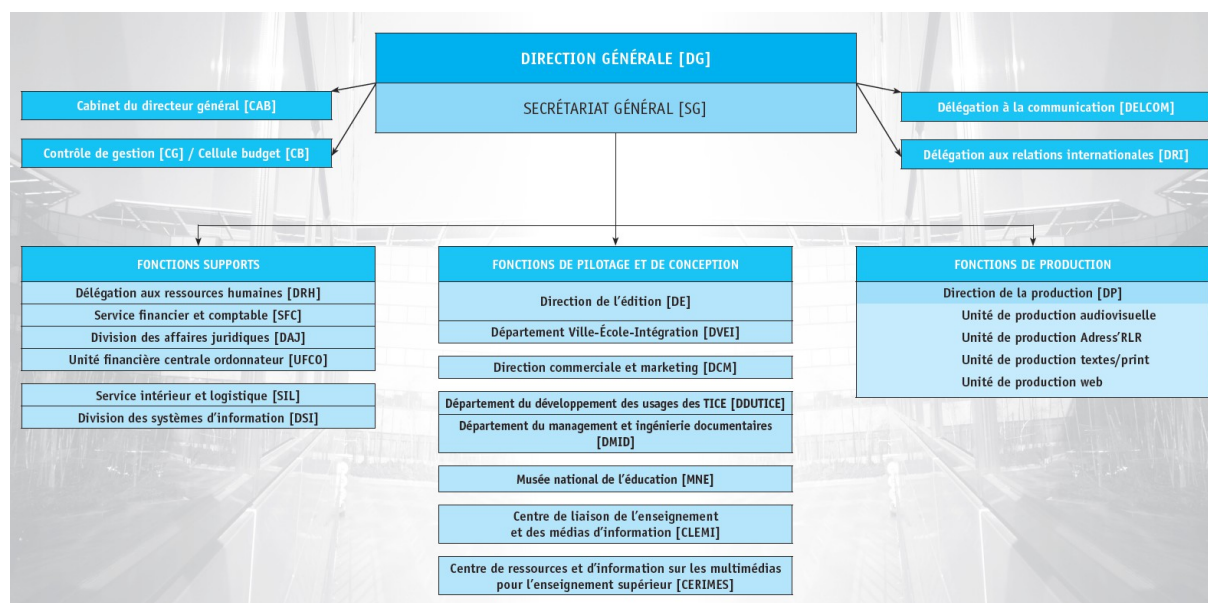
DIRECTION GÉNÉRALE [DG]

SECRÉTARIAT GÉNÉRAL [SG]

Cabinet du directeur général [CAB]

Contrôle de gestion [CG] / Cellule budget [CB]

Délégation à la communication [DELCOM]

Délégation aux relations internationales [DRI]

FONCTIONS SUPPORTS

Délégation aux ressources humaines [DRH]

Service financier et comptable [SFC]

Division des affaires juridiques [DAJ]

Unité financière centrale ordonnateur [UFCO]

Service intérieur et logistique [SIL]

Division des systèmes d'information [DSI]

FONCTIONS DE PILOTAGE ET DE CONCEPTION

Direction de l'édition [DE]

Département Ville-École-Intégration [DVEI]

Direction commerciale et marketing [DCM]

Département du développement des usages des TICE [DDUTICE]

Département du management et ingénierie documentaires [DMID]

Musée national de l'éducation [MNE]

Centre de liaison de l'enseignement et des médias d'information [CLEMI]

Centre de ressources et d'information sur les multimédias pour l'enseignement supérieur [CERIMES]

FONCTIONS DE PRODUCTION

Direction de la production [DP]

Unité de production audiovisuelle

Unité de production Adress'RLR

Unité de production textes/print

Unité de production web